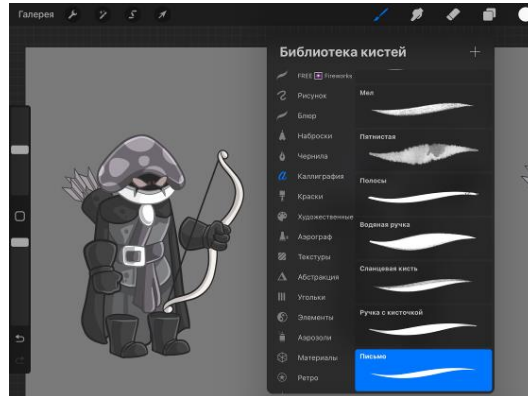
Галерея

Библиотека кистей +

FREE Fireworks
Рисунок
Блюр
Наброски
Чернила
Каллиграфия
Краски
Художественные
Аэрограф
Текстуры
Абстракция
Угольки
Элементы
Аэрозоли
Материалы
Ретро

Мел
Пятнистая
Полосы
Водяная ручка
Сланцевая кисть
Ручка с кисточкой
Письмо